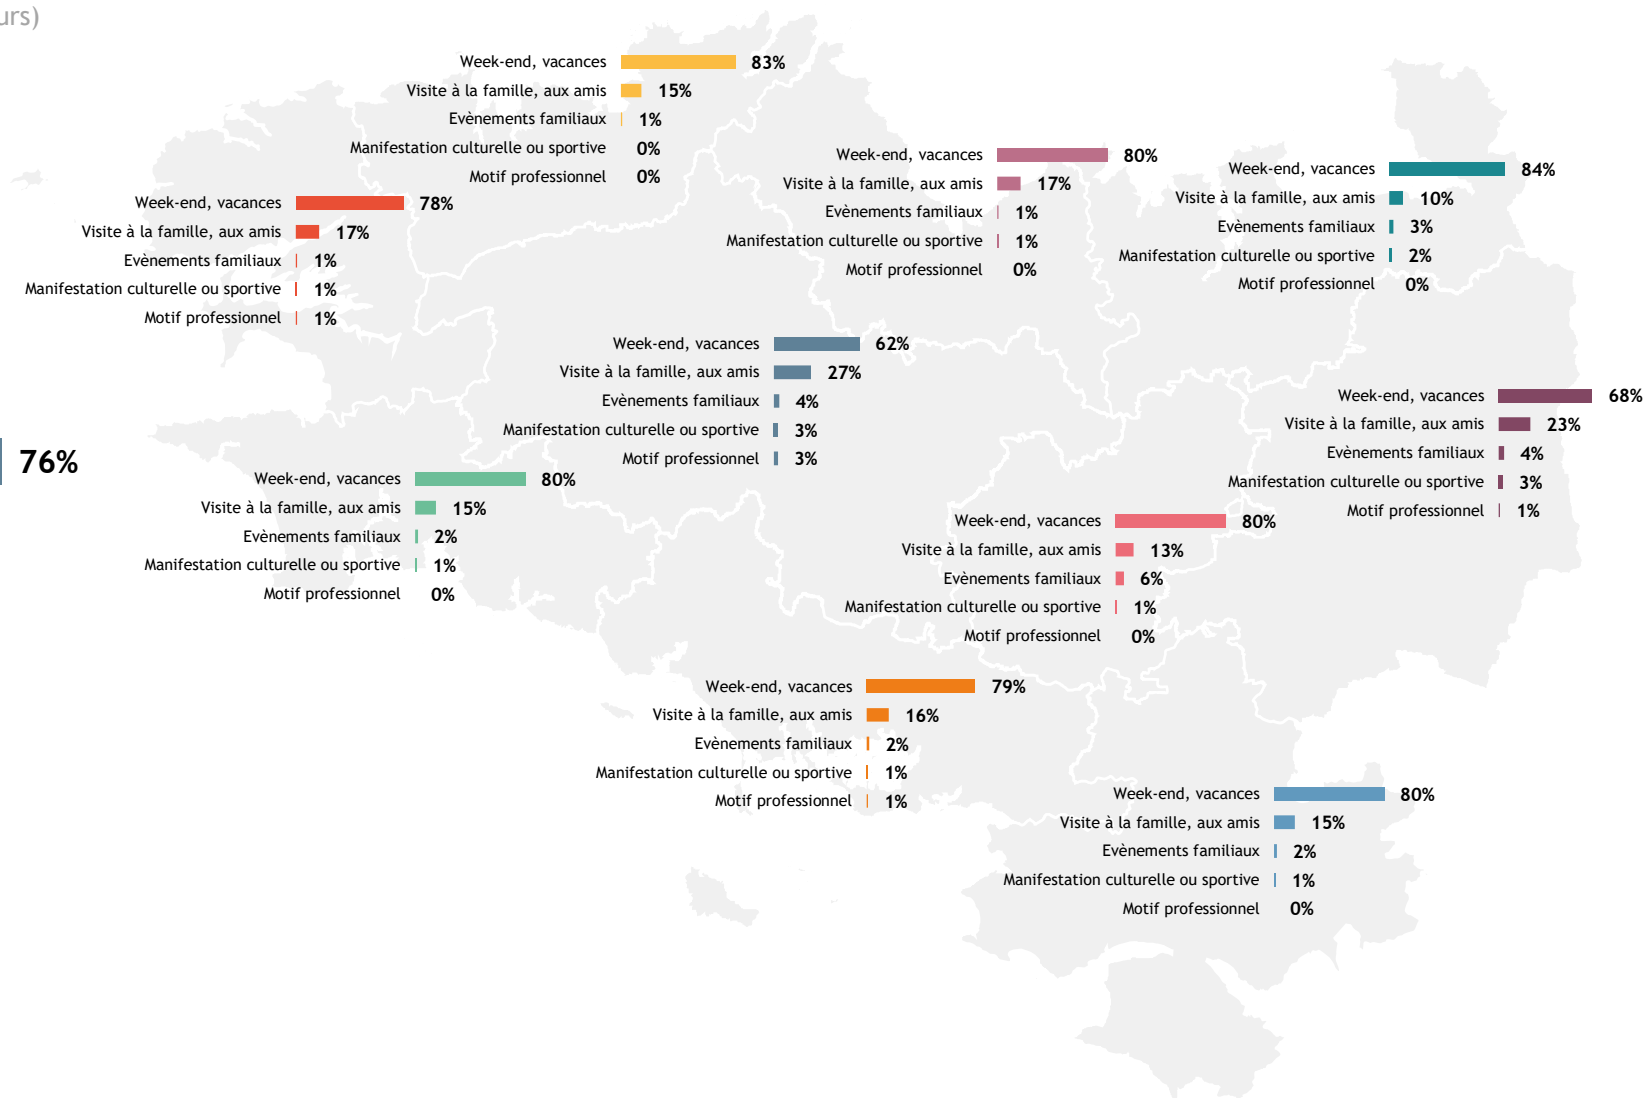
urs)

Week-end, vacances 83%
Visite à la famille, aux amis 15%
Evènements familiaux 1%
Manifestation culturelle ou sportive 0%
Motif professionnel 0%

Week-end, vacances 80%
Visite à la famille, aux amis 17%
Evènements familiaux 1%
Manifestation culturelle ou sportive 1%
Motif professionnel 0%

Week-end, vacances 84%
Visite à la famille, aux amis 10%
Evènements familiaux 3%
Manifestation culturelle ou sportive 2%
Motif professionnel 0%

Week-end, vacances 78%
Visite à la famille, aux amis 17%
Evènements familiaux 1%
Manifestation culturelle ou sportive 1%
Motif professionnel 1%

Week-end, vacances 62%
Visite à la famille, aux amis 27%
Evènements familiaux 4%
Manifestation culturelle ou sportive 3%
Motif professionnel 3%

Week-end, vacances 68%
Visite à la famille, aux amis 23%
Evènements familiaux 4%
Manifestation culturelle ou sportive 3%
Motif professionnel 1%

76%

Week-end, vacances 80%
Visite à la famille, aux amis 15%
Evènements familiaux 2%
Manifestation culturelle ou sportive 1%
Motif professionnel 0%

Week-end, vacances 80%
Visite à la famille, aux amis 13%
Evènements familiaux 6%
Manifestation culturelle ou sportive 1%
Motif professionnel 0%

Week-end, vacances 79%
Visite à la famille, aux amis 16%
Evènements familiaux 2%
Manifestation culturelle ou sportive 1%
Motif professionnel 1%

Week-end, vacances 80%
Visite à la famille, aux amis 15%
Evènements familiaux 2%
Manifestation culturelle ou sportive 1%
Motif professionnel 0%